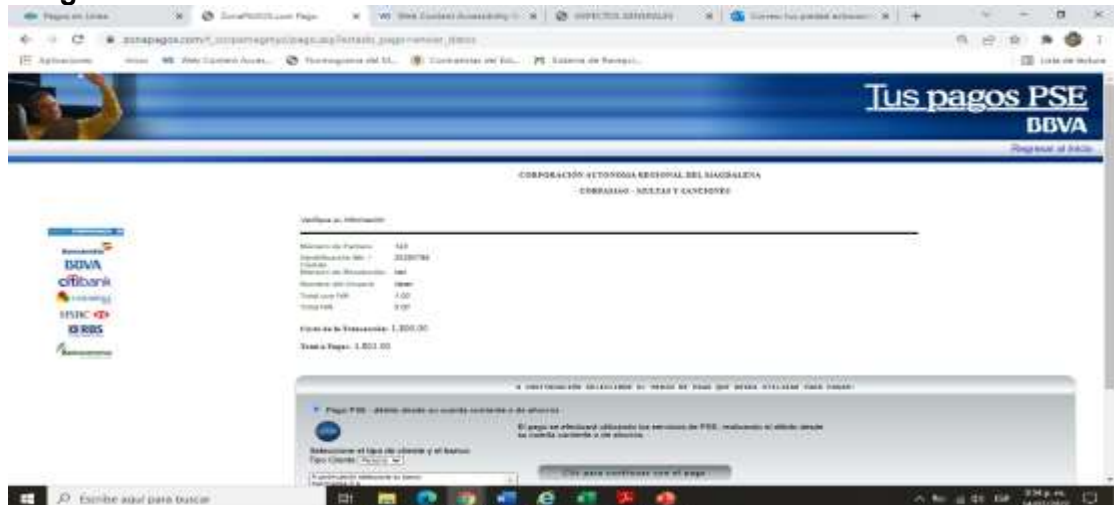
Tus pagos PSE
BBVA
Regresar al Inicio

CORPORACIÓN AUTÓNOMA REGIONAL DEL MAGDALENA
COBRANZAS - MULTAS Y SANCIONES

Verifica su información

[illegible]

Costo de la Transacción: 1.800,00

Total a Pagar: 1.801,00

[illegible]

Pago PSE - débito desde su cuenta corriente o de ahorros

El pago se efectuará utilizando los servicios de PSE, realizando el débito desde su cuenta corriente o de ahorros

Seleccione el tipo de cliente y el banco
Tipo Cliente: Persona

Clic para continuar con el pago

BBVA
citibank
HSBC
RBS

Escribe aquí para buscar